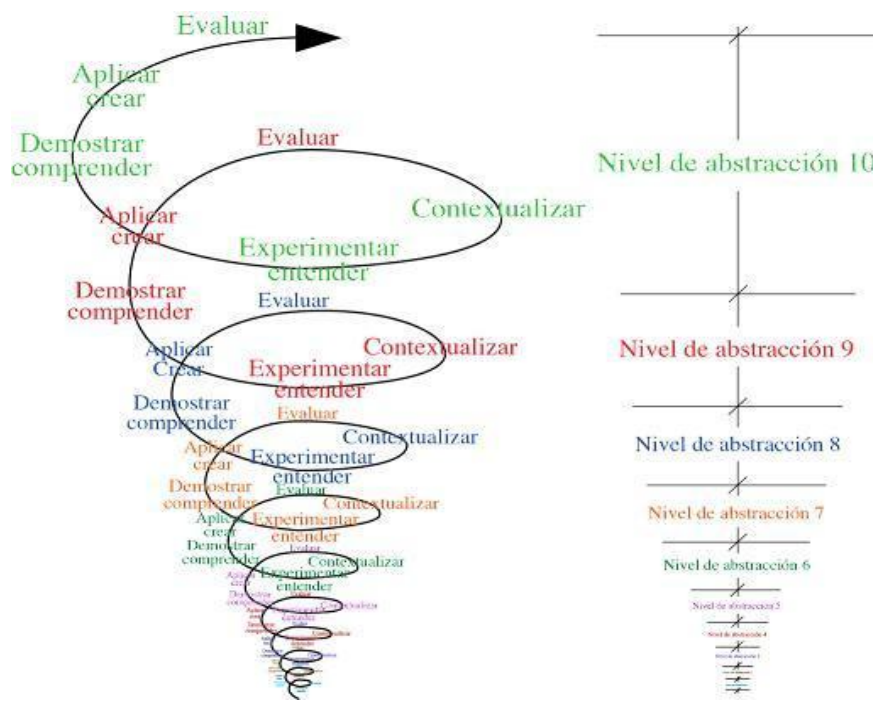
Evaluar

Aplicar crear

Demostrar comprender

Evaluar

Contextualizar

Aplicar crear

Experimentar entender

Demostrar comprender

Evaluar

Aplicar Crear

Contextualizar

Experimentar entender

Demostrar comprender

Evaluar

Contextualizar

Aplicar crear

Experimentar entender

Demostrar comprender

Evaluar

Contextualizar

Aplicar crear

Experimentar entender

Demostrar comprender

Evaluar

Contextualizar

Experimentar entender

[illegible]

Nivel de abstracción 10

Nivel de abstracción 9

Nivel de abstracción 8

Nivel de abstracción 7

Nivel de abstracción 6

Nivel de abstracción 5

Nivel de abstracción 4

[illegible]